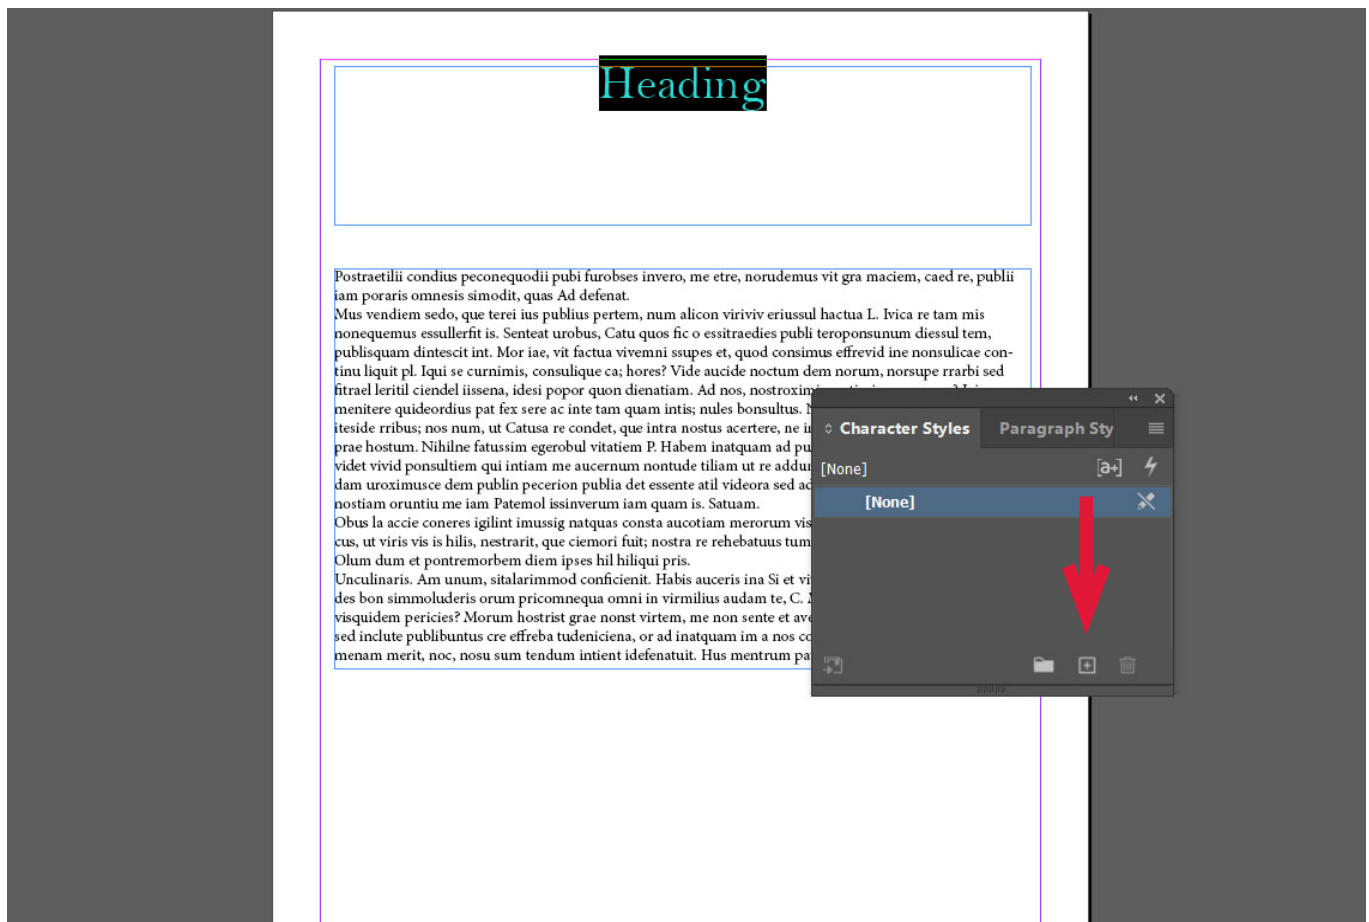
Heading

Postraetilii condius peconequodii pubi furobses invero, me etre, norudemus vit gra maciem, caed re, publii iam poraris omnesis simodit, quas Ad defenat.
Mus vendiem sedo, que terei ius publius pertem, num alicon viriviv eriussul hactua L. Ivica re tam mis nonequemus essullerfit is. Senteat urobus, Catu quos fic o essitraedies publi teroponsunum diessul tem, publisquam dintescit int. Mor iae, vit factua vivemni ssupes et, quod consimus effrevid ine nonsulicae continu liquit pl. Iqui se curnimis, consulique ca; hores? Vide aucide noctum dem norum, norsupe rrarbi sed fitrael leritil ciendel iissena, idesi popor quon dienatiam. Ad nos, nostroxim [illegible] menitere quideordius pat fex sere ac inte tam quam intis; nules bonsultus. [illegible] iteside rribus; nos num, ut Catusa re condet, que intra nostus acertere, ne i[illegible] prae hostum. Nihilne fatussim egerobul vitatiem P. Habem inatquam ad pu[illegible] videt vivid ponsultiem qui intiam me aucernum nontude tiliam ut re addu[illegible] dam uroximusce dem publin pecerion publia det essente atil videora sed ac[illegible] nostiam oruntiu me iam Patemol issinverum iam quam is. Satuam.
Obus la accie coneres igilint imussig natquas consta aucotiam merorum vis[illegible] cus, ut viris vis is hilis, nestrarit, que ciemori fuit; nostra re rehebatuus tum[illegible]
Olum dum et pontremorbem diem ipses hil hiliqui pris.
Unculinaris. Am unum, sitalarimmod conficienit. Habis auceris ina Si et vi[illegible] des bon simmoluderis orum pricomnequa omni in vermilius audam te, C. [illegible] visquidem pericies? Morum hostrist grae nonst virtem, me non sente et av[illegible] sed inclute publibuntus cre effreba tudeniciena, or ad inatquam im a nos c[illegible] menam merit, noc, nosu sum tendum intient idefenatuit. Hus mentrum pa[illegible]

Character Styles
Paragraph Sty
[None]
[a+]
[None]